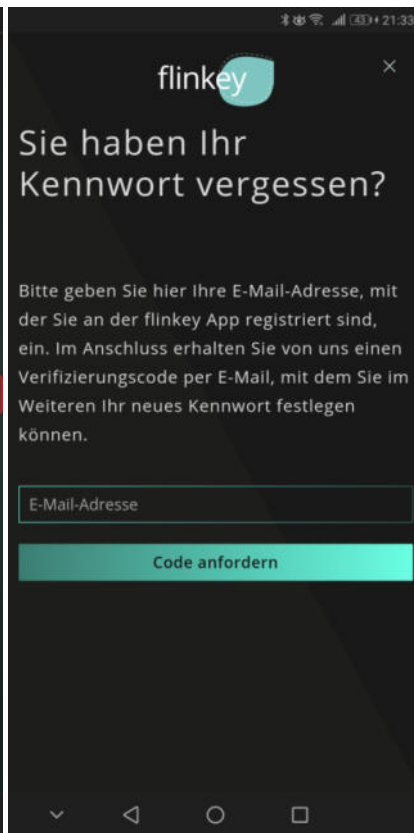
21:33

flinkey

×

Sie haben Ihr Kennwort vergessen?

Bitte geben Sie hier Ihre E-Mail-Adresse, mit der Sie an der flinkey App registriert sind, ein. Im Anschluss erhalten Sie von uns einen Verifizierungscode per E-Mail, mit dem Sie im Weiteren Ihr neues Kennwort festlegen können.

E-Mail-Adresse

Code anfordern